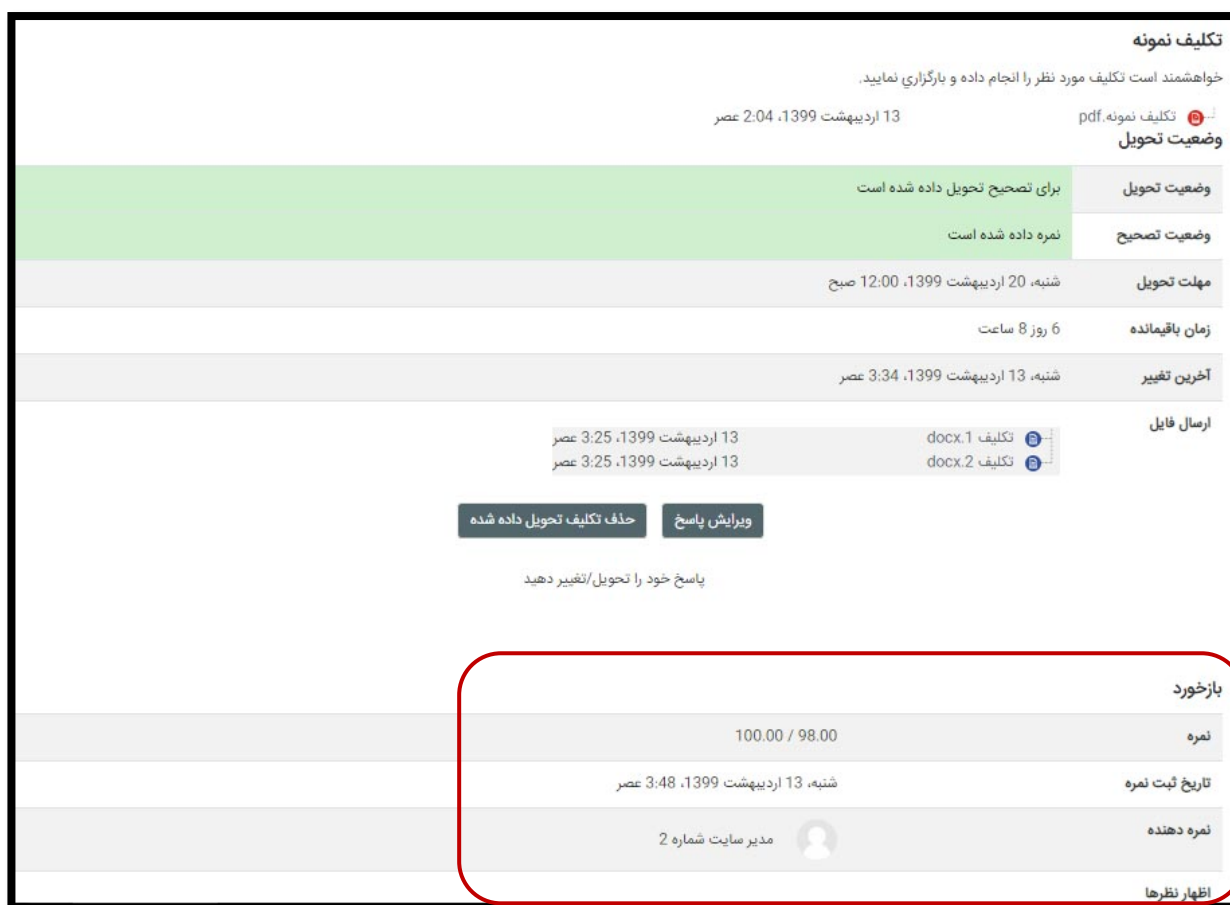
تکلیف نمونه

خواهشمند است تکلیف مورد نظر را انجام داده و بارگزاری نمایید.

تکلیف نمونه.pdf 13 اردیبهشت 1399، 2:04 عصر

وضعیت تحویل

| | |
|---|---|
| وضعیت تحویل | برای تصحیح تحویل داده شده است |
| وضعیت تصحیح | نمره داده شده است |
| مهلت تحویل | شنبه، 20 اردیبهشت 1399، 12:00 صبح |
| زمان باقیمانده | 6 روز 8 ساعت |
| آخرین تغییر | شنبه، 13 اردیبهشت 1399، 3:34 عصر |
| ارسال فایل | تکلیف 1.docx 13 اردیبهشت 1399، 3:25 عصر<br>تکلیف 2.docx 13 اردیبهشت 1399، 3:25 عصر |

ویرایش پاسخ حذف تکلیف تحویل داده شده

پاسخ خود را تحویل/تغییر دهید

بازخورد

| | |
|---|---|
| نمره | 100.00 / 98.00 |
| تاریخ ثبت نمره | شنبه، 13 اردیبهشت 1399، 3:48 عصر |
| نمره دهنده | مدیر سایت شماره 2 |
| اظهار نظرها | |